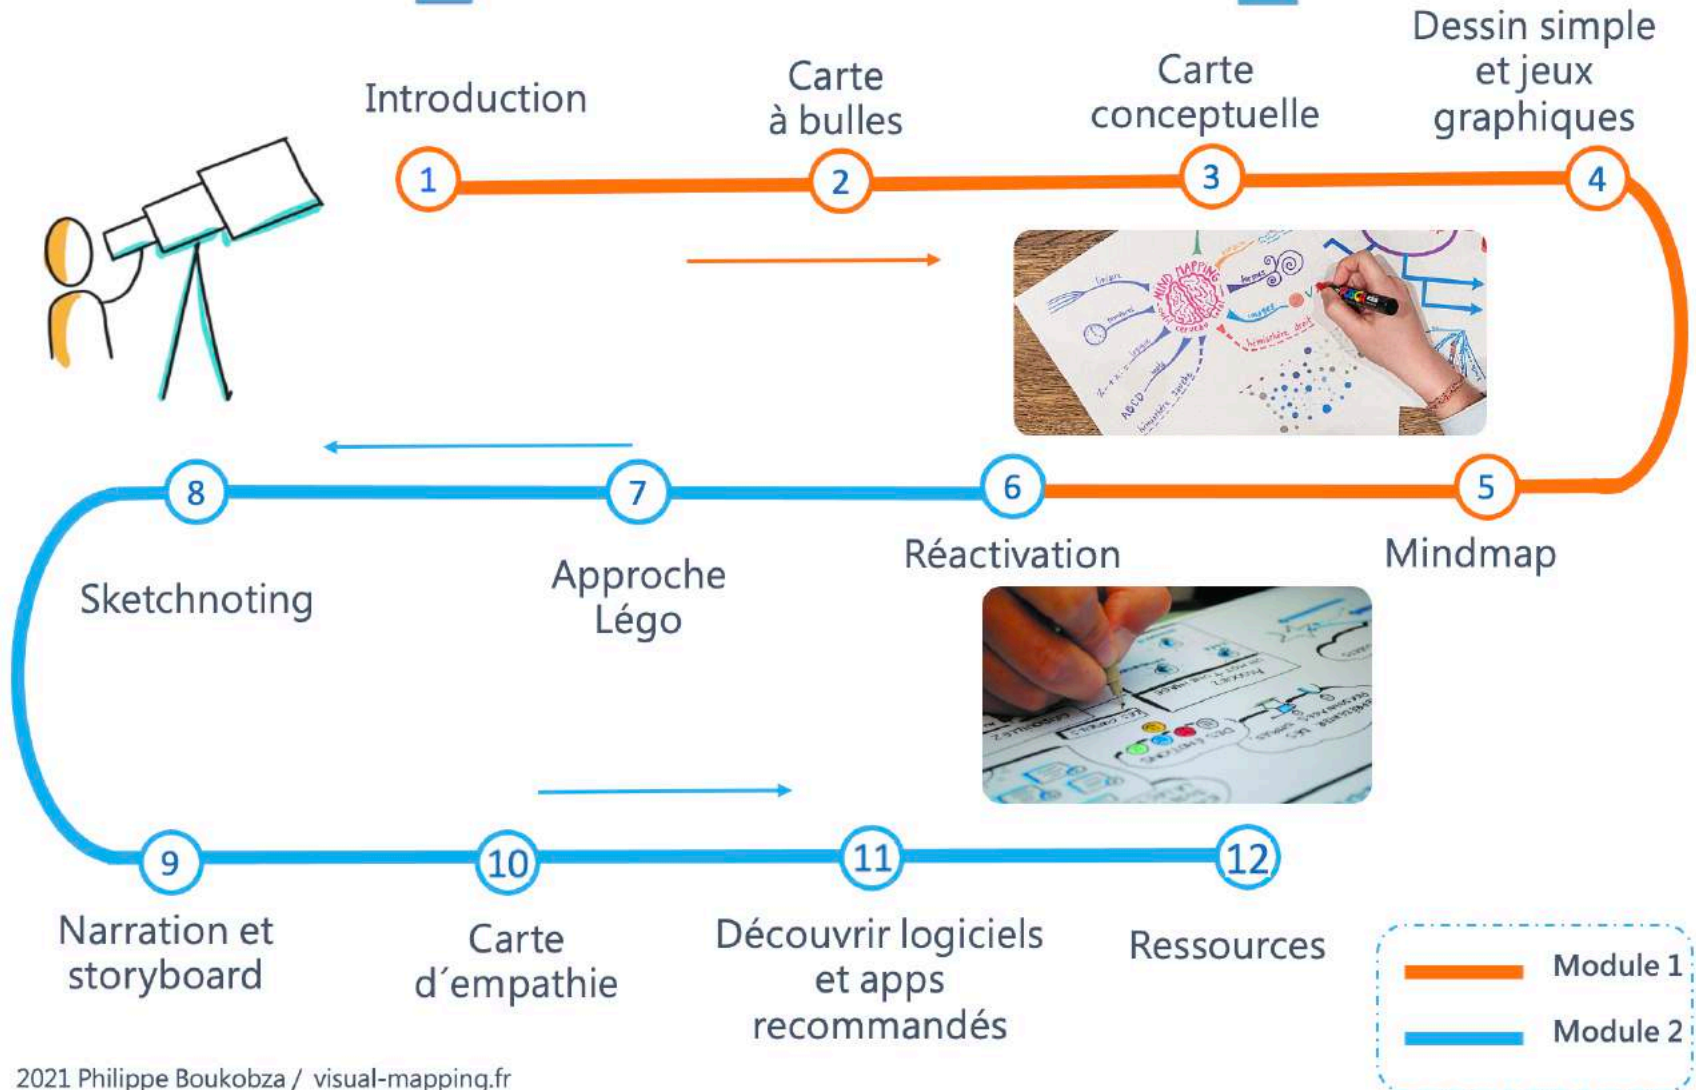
Introduction

Carte à bulles

Carte conceptuelle

Dessin simple et jeux graphiques

1

2

3

4

8

7

6

5

Sketchnoting

Approche Légo

Réactivation

Mindmap

9

10

11

12

Narration et storyboard

Carte d´empathie

Découvrir logiciels et apps recommandés

Ressources

Module 1

Module 2

2021 Philippe Boukobza / visual-mapping.fr